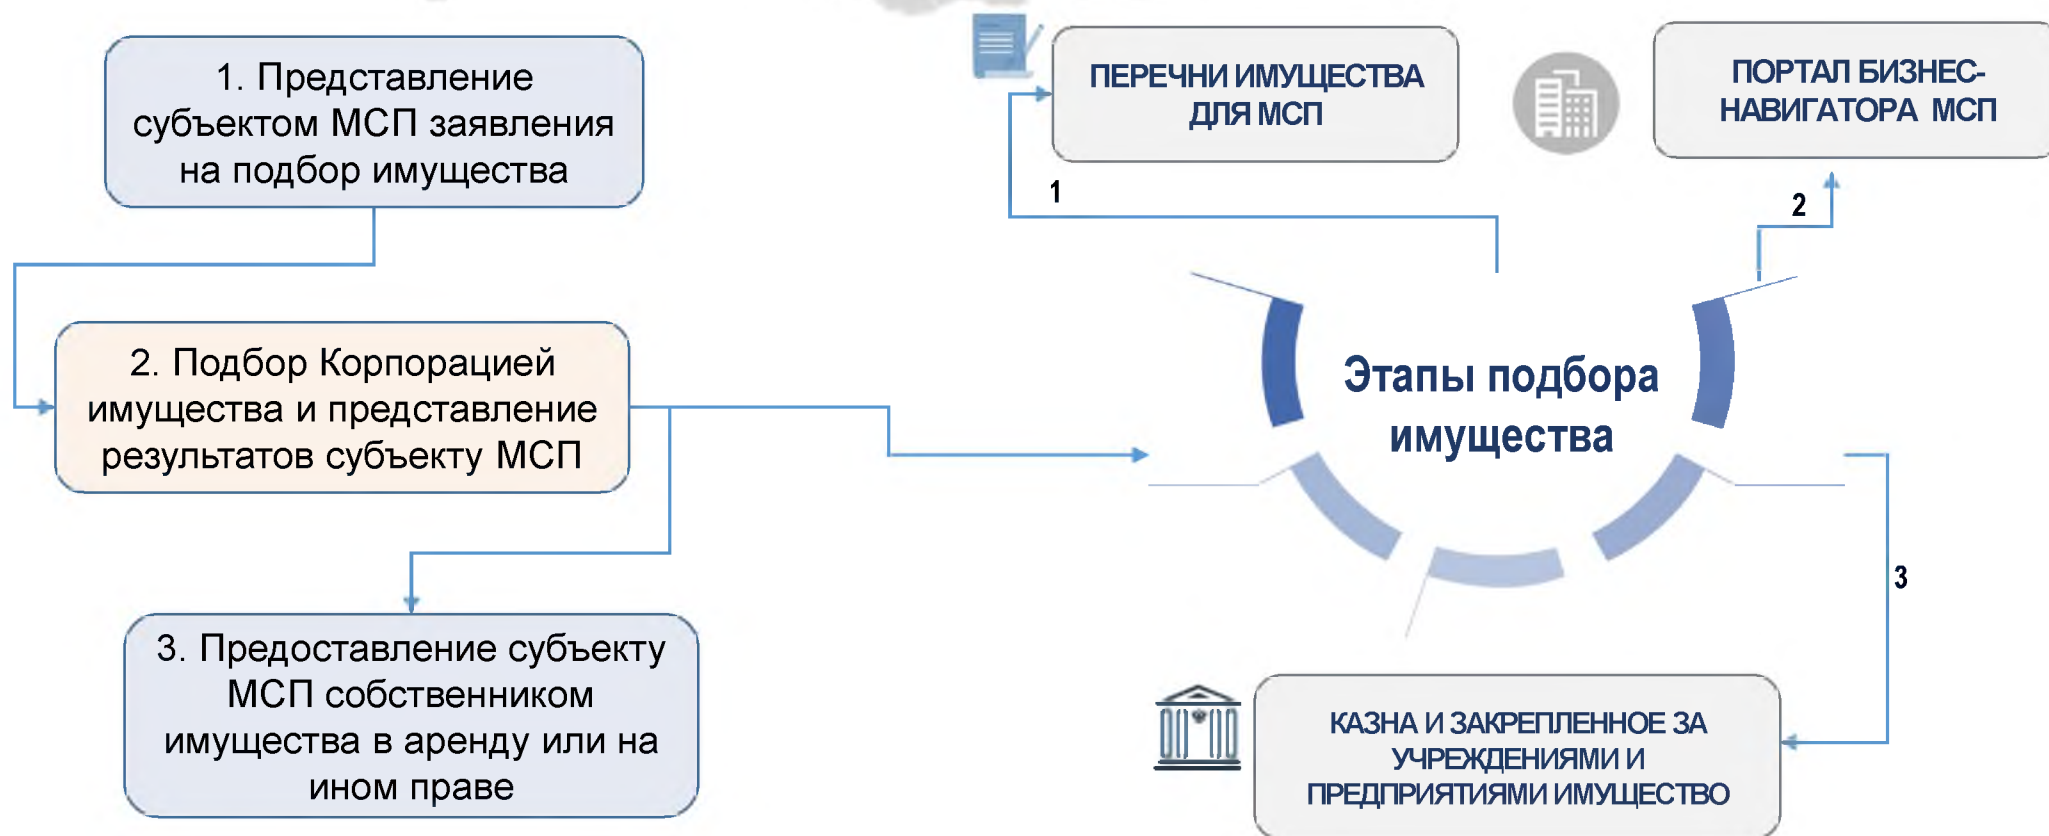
1. Представление субъектом МСП заявления на подбор имущества

2. Подбор Корпорацией имущества и представление результатов субъекту МСП

3. Предоставление субъекту МСП собственником имущества в аренду или на ином праве

ПЕРЕЧНИ ИМУЩЕСТВА ДЛЯ МСП

ПОРТАЛ БИЗНЕС-НАВИГАТОРА МСП

1

2

Этапы подбора имущества

3

КАЗНА И ЗАКРЕПЛЕННОЕ ЗА УЧРЕЖДЕНИЯМИ И ПРЕДПРИЯТИЯМИ ИМУЩЕСТВО